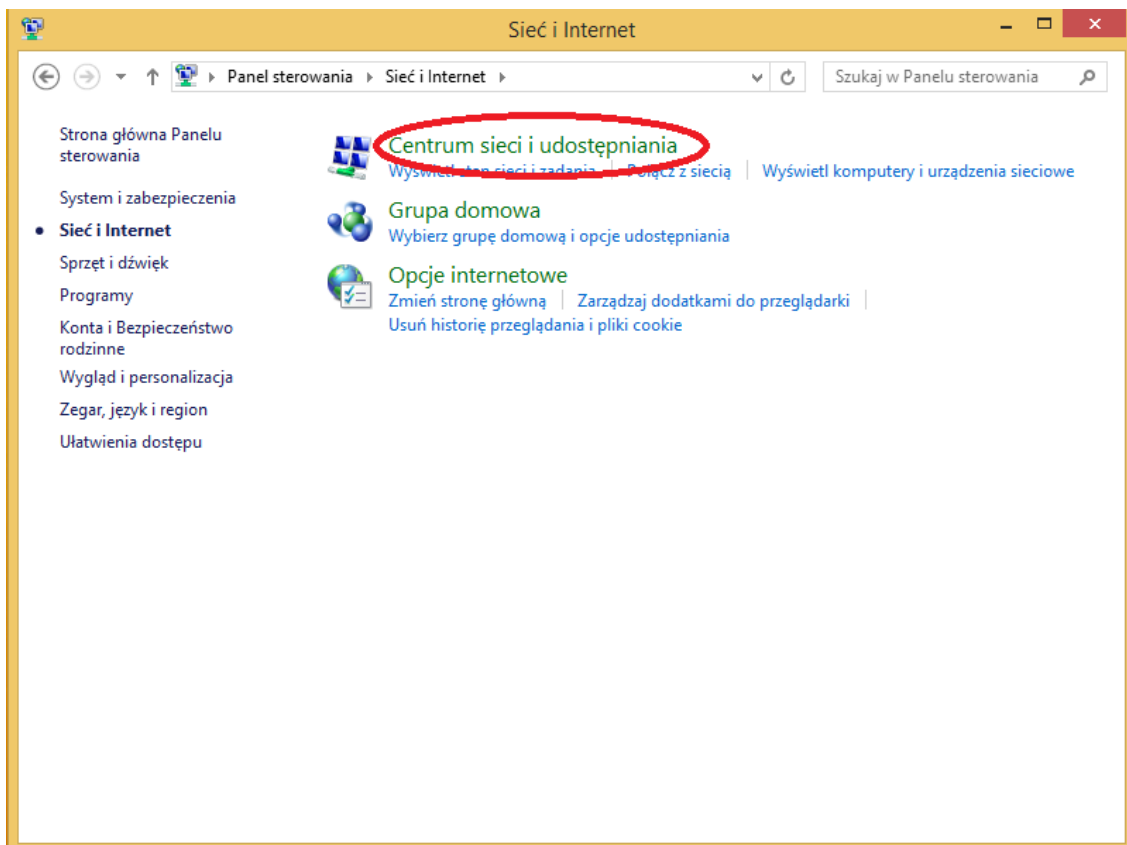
Sieć i Internet

Panel sterowania ▸ Sieć i Internet ▸

Szukaj w Panelu sterowania

Strona główna Panelu sterowania

System i zabezpieczenia

Sieć i Internet

Sprzęt i dźwięk

Programy

Konta i Bezpieczeństwo rodzinne

Wygląd i personalizacja

Zegar, język i region

Ułatwienia dostępu

Centrum sieci i udostępniania

Wyświetl stan sieci i zadania | Połącz z siecią | Wyświetl komputery i urządzenia sieciowe

Grupa domowa

Wybierz grupę domową i opcje udostępniania

Opcje internetowe

Zmień stronę główną | Zarządzaj dodatkami do przeglądarki |

Usuń historię przeglądania i pliki cookie